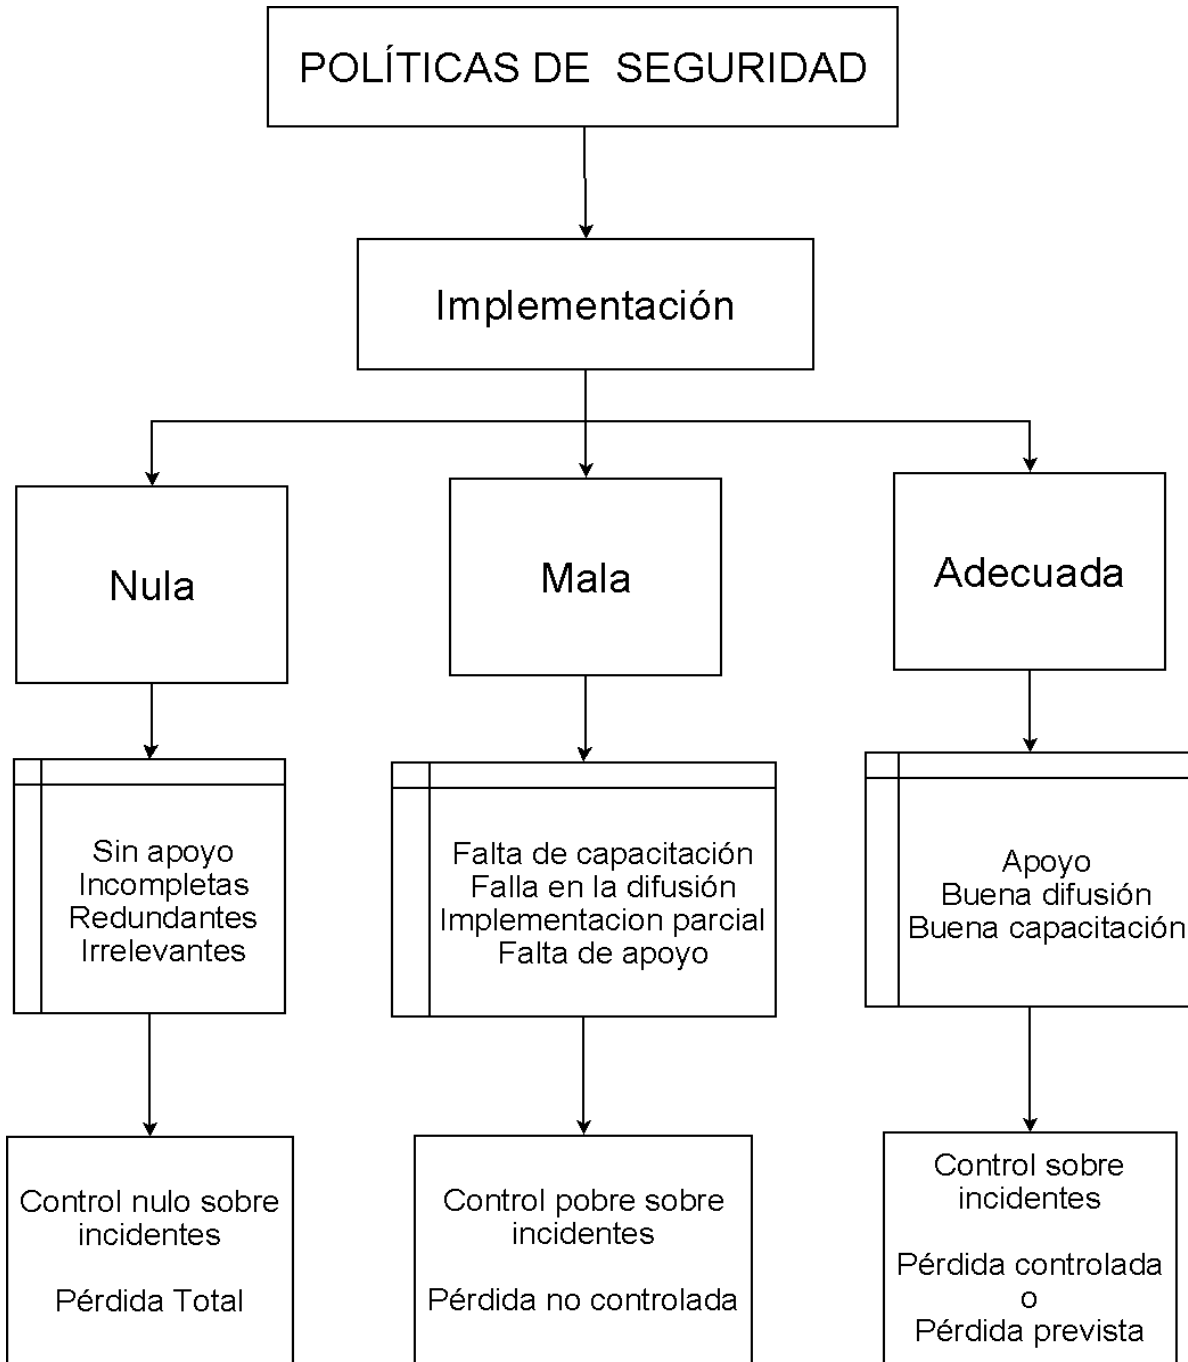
POLÍTICAS DE SEGURIDAD

Implementación

Nula

Mala

Adecuada

Sin apoyo
Incompletas
Redundantes
Irrelevantes

Falta de capacitación
Falla en la difusión
Implementacion parcial
Falta de apoyo

Apoyo
Buena difusión
Buena capacitación

Control nulo sobre incidentes

Pérdida Total

Control pobre sobre incidentes

Pérdida no controlada

Control sobre incidentes

Pérdida controlada
o
Pérdida prevista